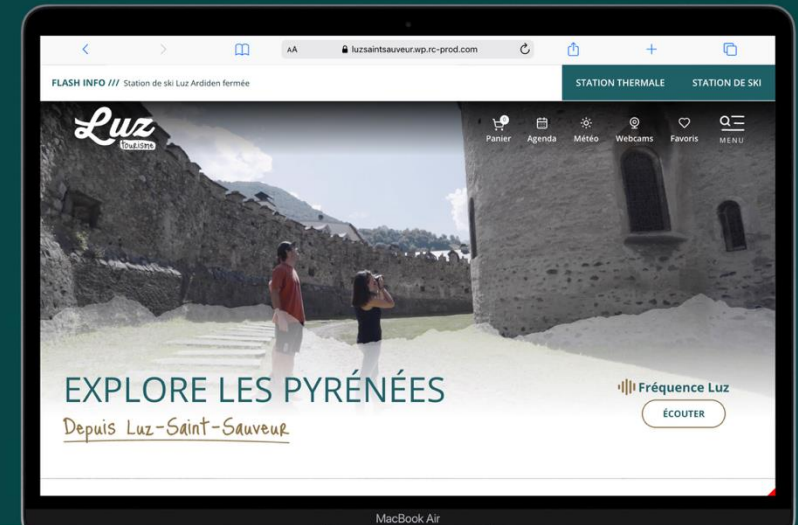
AA luzsaintsauveur.wp.rc-prod.com

FLASH INFO /// Station de ski Luz Ardiden fermée

STATION THERMALE

STATION DE SKI

Luz tourisme

0 Panier

Agenda

Météo

Webcams

Favoris

MENU

EXPLORE LES PYRÉNÉES

Depuis Luz-Saint-Sauveur

Fréquence Luz

ÉCOUTER

MacBook Air